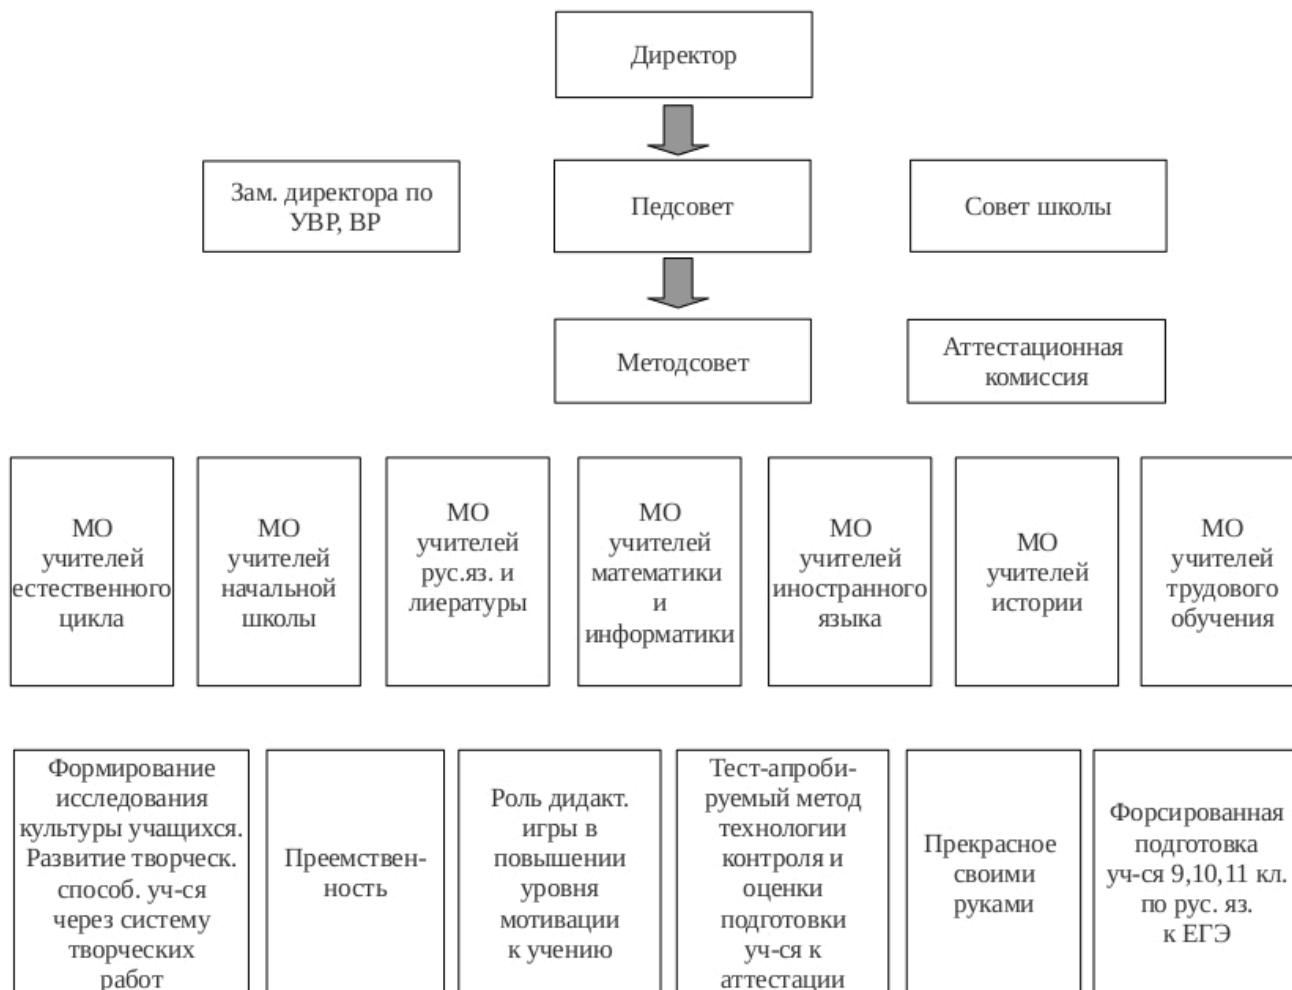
Директор

Зам. директора по УВР, ВР

Педсовет

Совет школы

Методсовет

Аттестационная комиссия

МО учителей естественного цикла

МО учителей начальной школы

МО учителей рус.яз. и лиературы

МО учителей математики и информатики

МО учителей иностранного языка

МО учителей истории

МО учителей трудового обучения

Формирование исследования культуры учащихся. Развитие творческ. способ. уч-ся через систему творческих работ

Преемственность

Роль дидакт. игры в повышении уровня мотивации к учению

Тест-апробируемый метод технологии контроля и оценки подготовки уч-ся к аттестации

Прекрасное своими руками

Форсированная подготовка уч-ся 9,10,11 кл. по рус. яз. к ЕГЭ